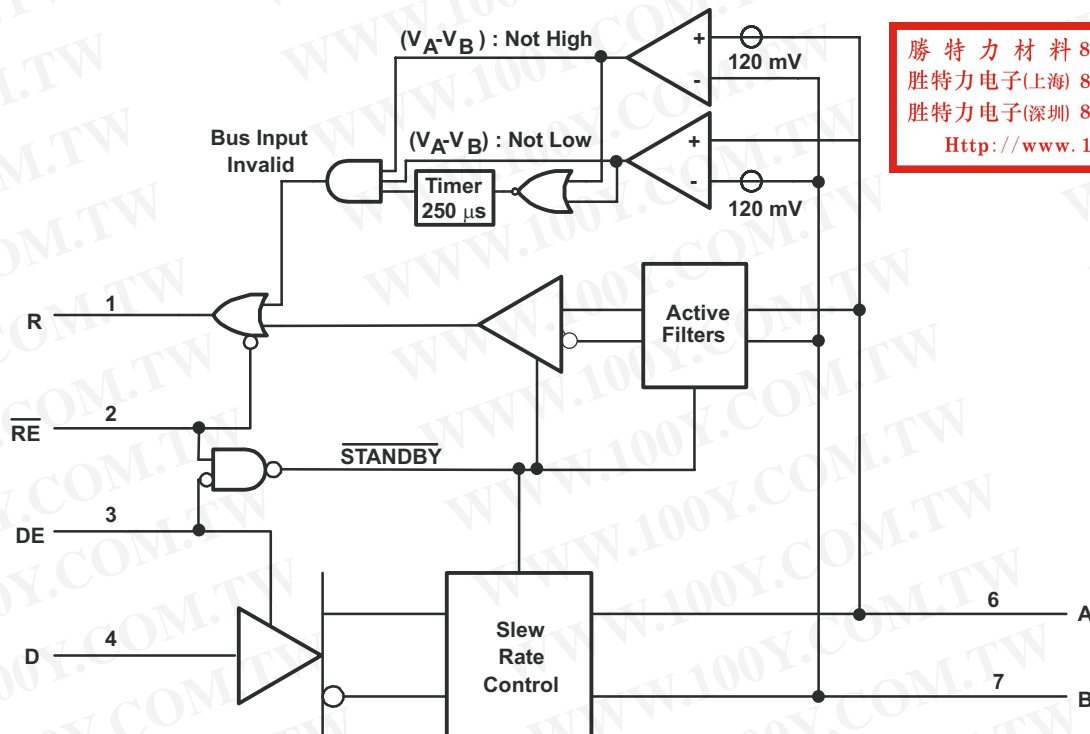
$(V_A\text{-}V_B)$ : Not High

+

-

120 mV

勝 特 力 材 料 8
胜特力电子(上海) 8
胜特力电子(深圳) 8
Http://www.1

Bus Input Invalid

$(V_A\text{-}V_B)$ : Not Low

+

-

Timer 250 μs

120 mV

R 1

Active Filters

$\overline{RE}$ 2

$\overline{STANDBY}$

DE 3

D 4

Slew Rate Control

6 A

7 B

WWW.100Y.COM.TW